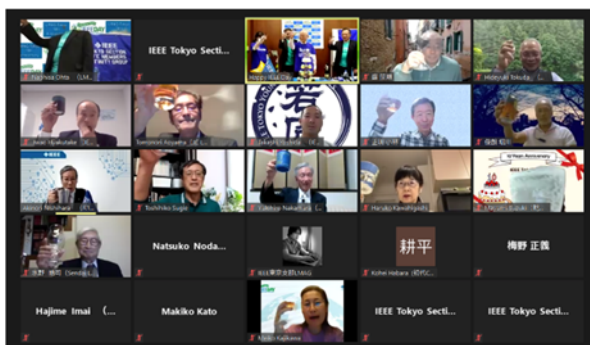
IEEE TOKYO SECTION
Yoshiya Ohta (LM...
IEEE Tokyo Secti...
Happy 1LM...
Hideyuki Tokuda
Iwao Hyakutake (IC...
Tomonori Aoyama (LF...
Takashi Kamiyama
Akinori Nishihara
Toshihiko Sugie
Takaya Nakatsuka
Haruko Kawahigashi
IEEE
Natsuko Noda...
Kohei Hebara
梅野 正義
Hajime Imai (...
Makiko Kato
IEEE Tokyo Secti...
IEEE Tokyo Secti...